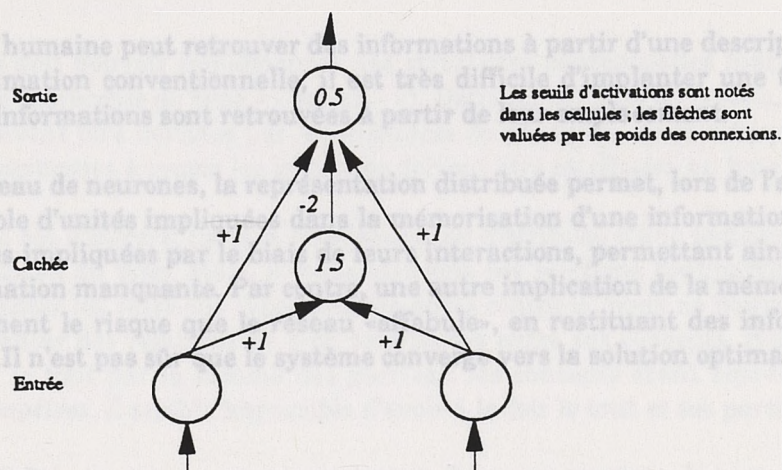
humaine peut retrouver des informations à partir d'une descrip
mation conventionnelle, il est très difficile d'implanter une t
informations sont retrouvées à partir de leur

Sortie

0.5

Les seuils d'activations sont notés dans les cellules ; les flèches sont valuées par les poids des connexions.

eau de neurones, la représentation distribuée permet, lors de l'a
ble d'unités impliquées dans la mémorisation d'une information
s impliquées par le biais de leurs interactions, permettant ain
mation manquante. Par contre, une autre implication de la mém
ment le risque que le réseau «affabule», en restituant des info
Il n'est pas sûr que le système converge vers la solution optima

-2

+1

+1

Cachée

1.5

+1

+1

Entrée